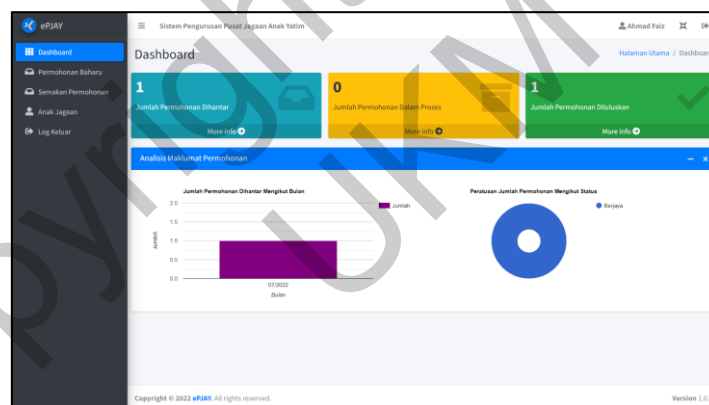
ePJAY

Dashboard
Permohonan Baharu
Semakan Permohonan
Anak Jagaan
Log Keluar

Sistem Pengurusan Pusat Jagaan Anak Yatim

Ahmad Faiz

Dashboard

Halaman Utama / Dashboard

1
Jumlah Permohonan Dihantar
More info

0
Jumlah Permohonan Dalam Proses
More info

1
Jumlah Permohonan Diluluskan
More info

Analisis Maklumat Permohonan

Jumlah Permohonan Dihantar Mengikut Bulan

Jumlah

2.0
1.5
1.0
0.5
0.0

Jumlah

07/2022
Bulan

Peratusan Jumlah Permohonan Mengikut Status

Berjaya

Copyright © 2022 ePJAY. All rights reserved.

Version 1.0